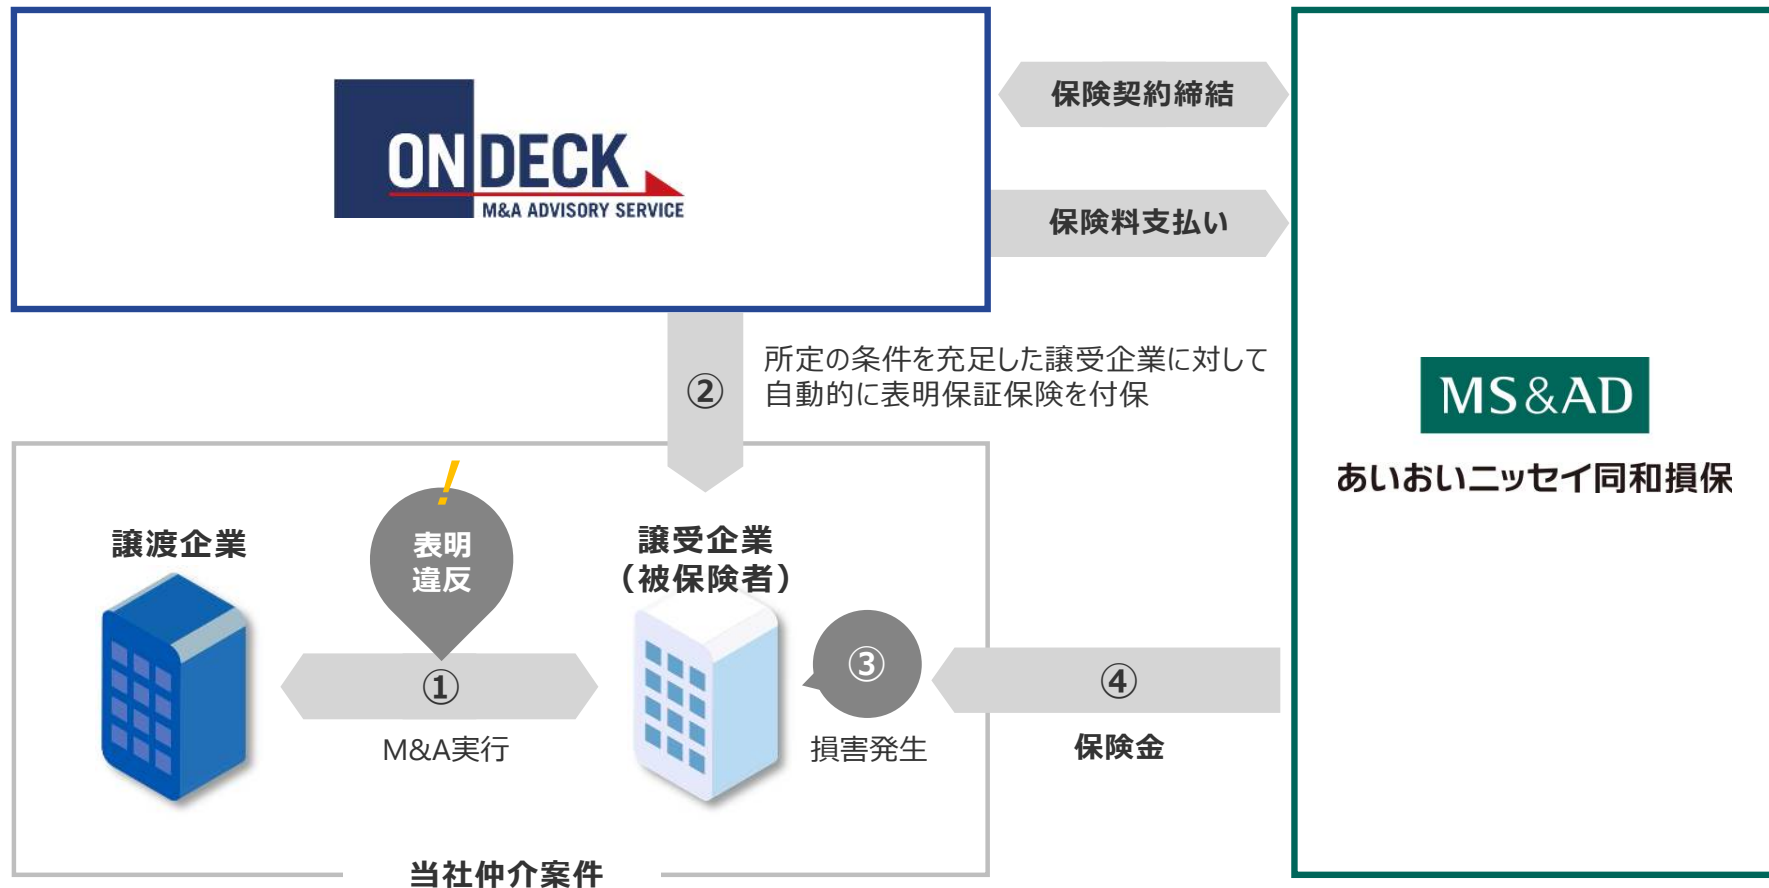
ONDECK
M&A ADVISORY SERVICE

保険契約締結

保険料支払い

MS&AD
あいおいニッセイ同和損保

②

所定の条件を充足した譲受企業に対して自動的に表明保証保険を付保

譲渡企業

表明
違反

①

M&A実行

譲受企業
（被保険者）

③

損害発生

④

保険金

当社仲介案件